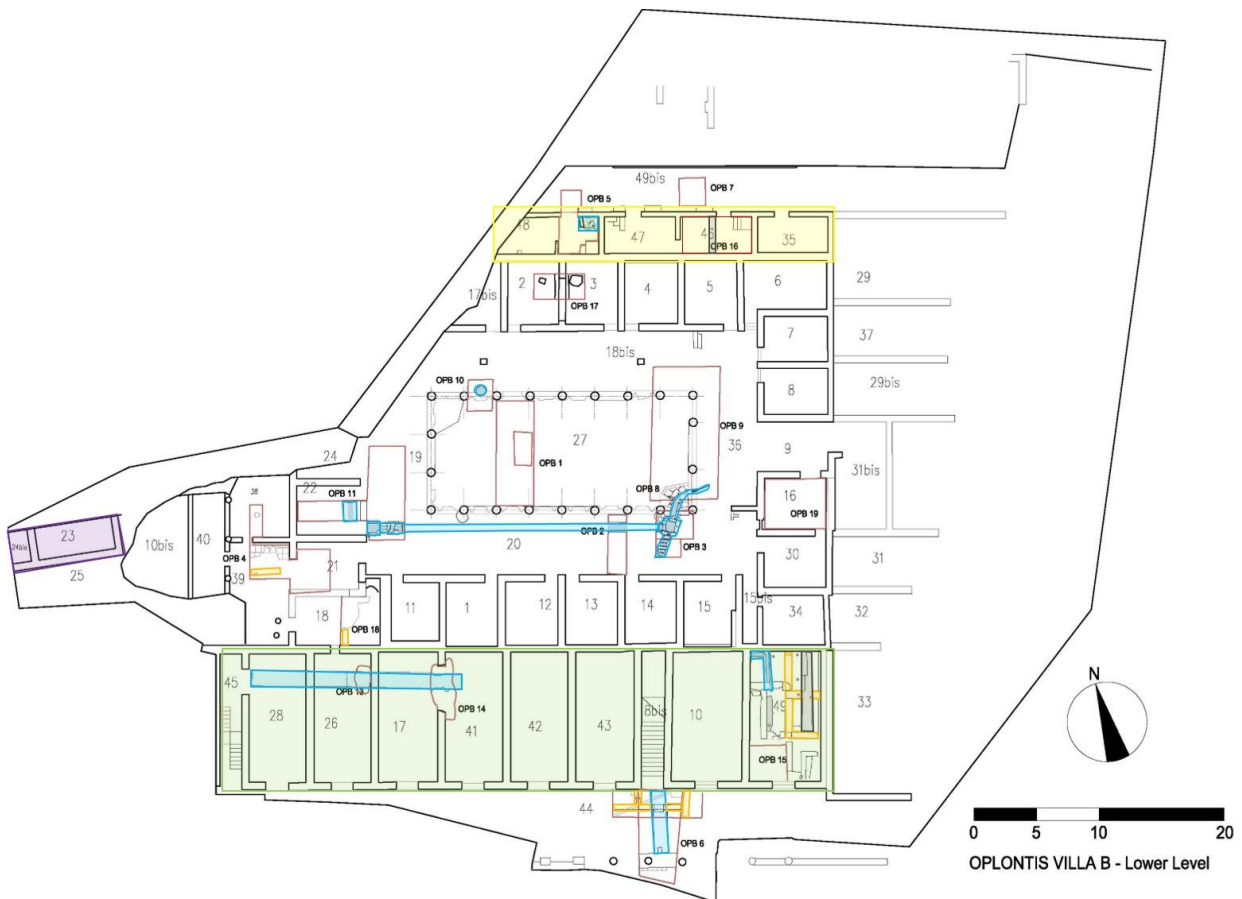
49bis
OPB 5
OPB 7
48
47
46
OPB 16
35
2
3
17bis
OPB 17
4
5
6
29
7
37
18bis
8
29bis
OPB 10
OPB 9
27
36
9
OPB 1
31bis
24
19
OPB 8
16
22
OPB 11
OPB 19
38
23
24bis
10bis
40
OPB 2
OPB 3
20
OPB 4
30
21
31
25
39
11
1
12
13
14
15
15bis
34
32
18
OPB 18
45
OPB 13
OPB 14
28
26
17
41
42
43
6bis
10
49
33
OPB 15
44
OPB 6
N
0
5
10
20
OPLONTIS VILLA B - Lower Level